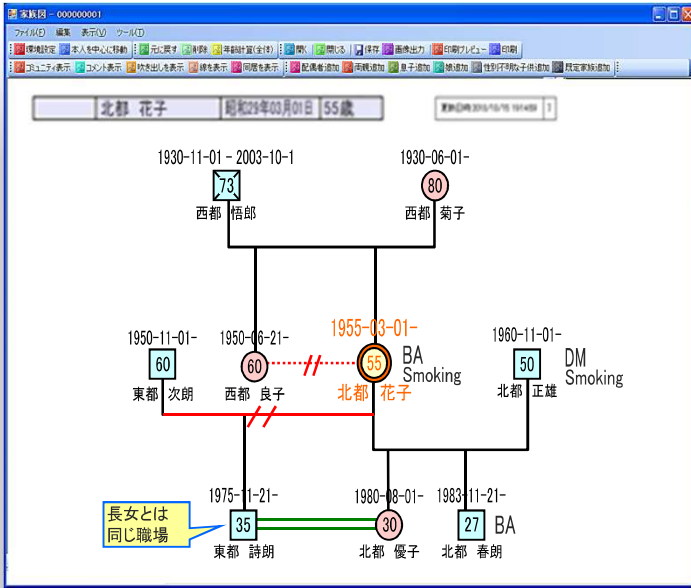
家族図 - 000000001

ファイル(F) 編集 表示(V) ツール(T)

環境設定 本人を中心に移動 元に戻す 削除 年齢計算(全体) 開く 閉じる 保存 画像出力 印刷プレビュー 印刷

コミュニティ表示 コメント表示 吹き出しを表示 線を表示 同居を表示 配偶者追加 両親追加 息子追加 娘追加 性別不明な子供追加 既定家族追加

| 北都 花子 | 昭和29年03月01日 | 55歳 |
|---|---|---|

更新日時 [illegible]

1930-11-01 - 2003-10-1
73
西都 悟郎

1930-06-01-
80
西都 菊子

1950-11-01-
60
東都 次朗

1950-06-21-
60
西都 良子

1955-03-01-
55
北都 花子
BA
Smoking

1960-11-01-
50
北都 正雄
DM
Smoking

長女とは同じ職場

1975-11-21-
35
東都 詩朗

1980-08-01-
30
北都 優子

1983-11-21-
27
北都 春朗
BA